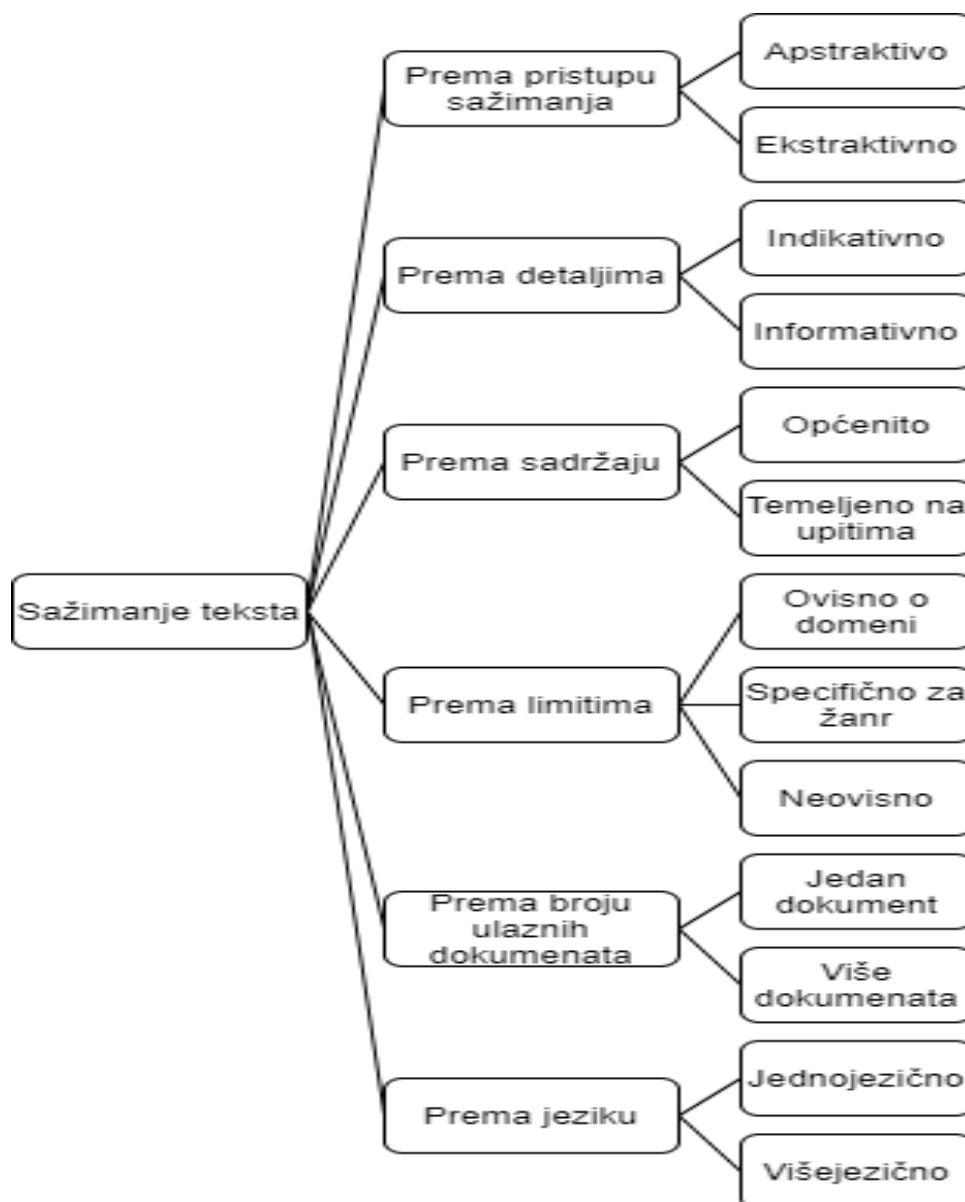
Sažimanje teksta

Prema pristupu sažimanja

Apstraktivo

Ekstraktivno

Prema detaljima

Indikativno

Informativno

Prema sadržaju

Općenito

Temeljeno na upitima

Prema limitima

Ovisno o domeni

Specifično za žanr

Neovisno

Prema broju ulaznih dokumenata

Jedan dokument

Više dokumenata

Prema jeziku

Jednojezično

Višejezično